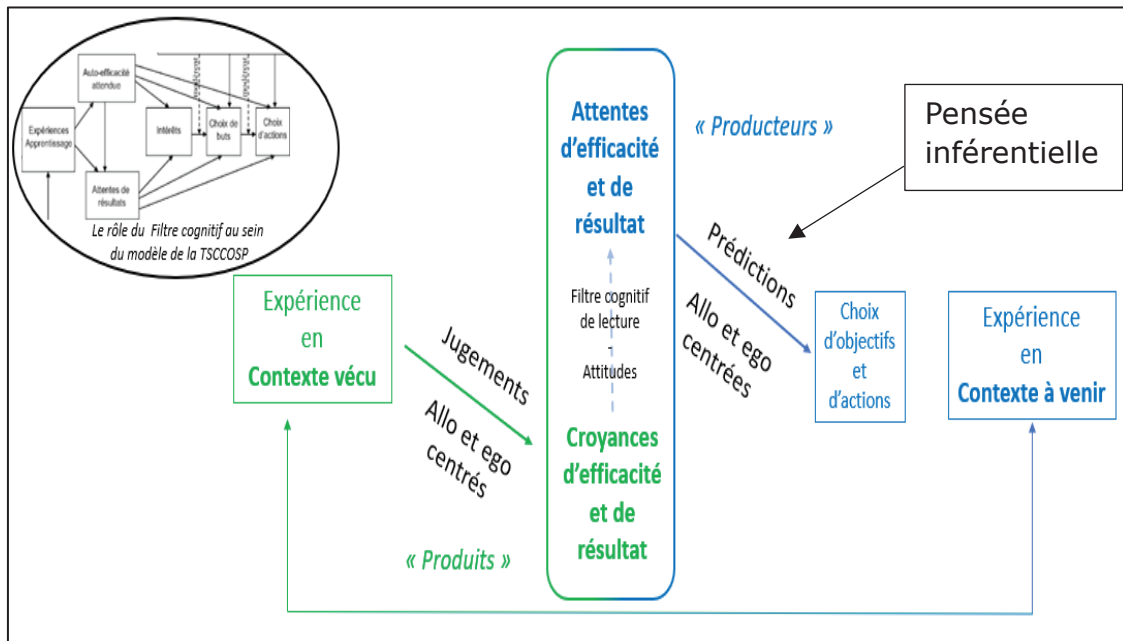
Auto-efficacité attendue

Expériences Apprentissage

Intérêts

Choix de buts

Choix d'actions

Attentes de résultats

Le rôle du Filtre cognitif au sein du modèle de la TSCCOSP

Attentes d'efficacité et de résultat

« Producteurs »

Pensée inférentielle

Prédictions

Allo et ego centrées

Filtre cognitif de lecture

Attitudes

Expérience en Contexte vécu

Jugements

Allo et ego centrés

Croyances d'efficacité et de résultat

« Produits »

Choix d'objectifs et d'actions

Expérience en Contexte à venir